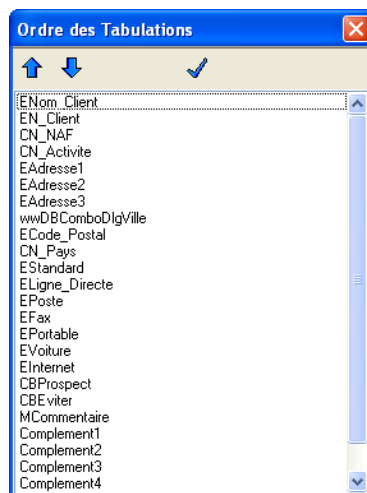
Ordre des Tabulations

ENom_Client
EN_Client
CN_NAF
CN_Activite
EAdresse1
EAdresse2
EAdresse3
wwDBComboDlgVille
ECode_Postal
CN_Pays
EStandard
ELigne_Directe
EPoste
EFax
EPortable
EVoiture
EInternet
CBProspect
CBEviter
MCommentaire
Complement1
Complement2
Complement3
Complement4